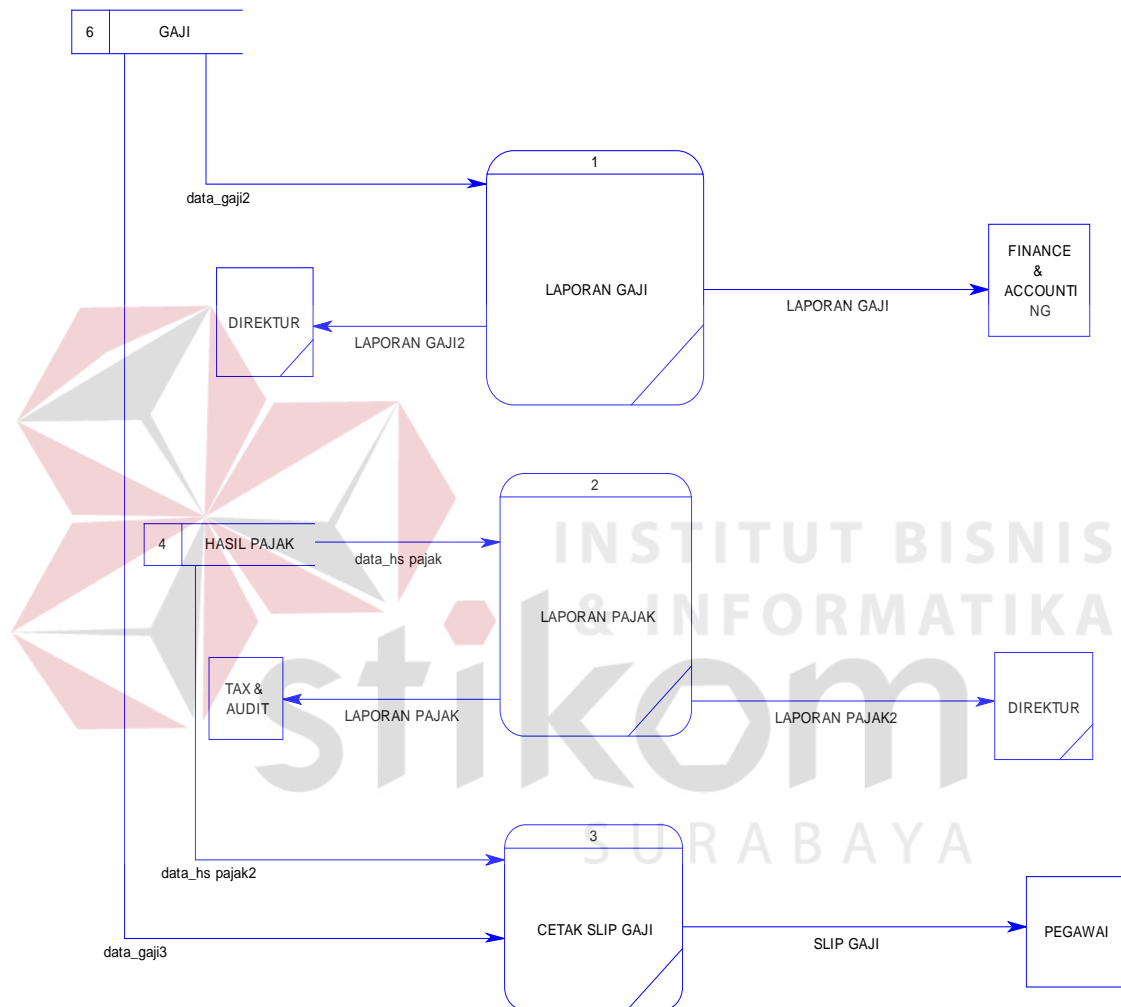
6 GAJI

data_gaji2

1

LAPORAN GAJI

FINANCE & ACCOUNTI NG

LAPORAN GAJI

DIREKTUR

LAPORAN GAJI2

INSTITUT BISNIS & INFORMATIKA

2

4 HASIL PAJAK

data_hs pajak

LAPORAN PAJAK

TAX & AUDIT

LAPORAN PAJAK

LAPORAN PAJAK2

DIREKTUR

stikom

SURABAYA

3

data_hs pajak2

CETAK SLIP GAJI

SLIP GAJI

PEGAWAI

data_gaji3